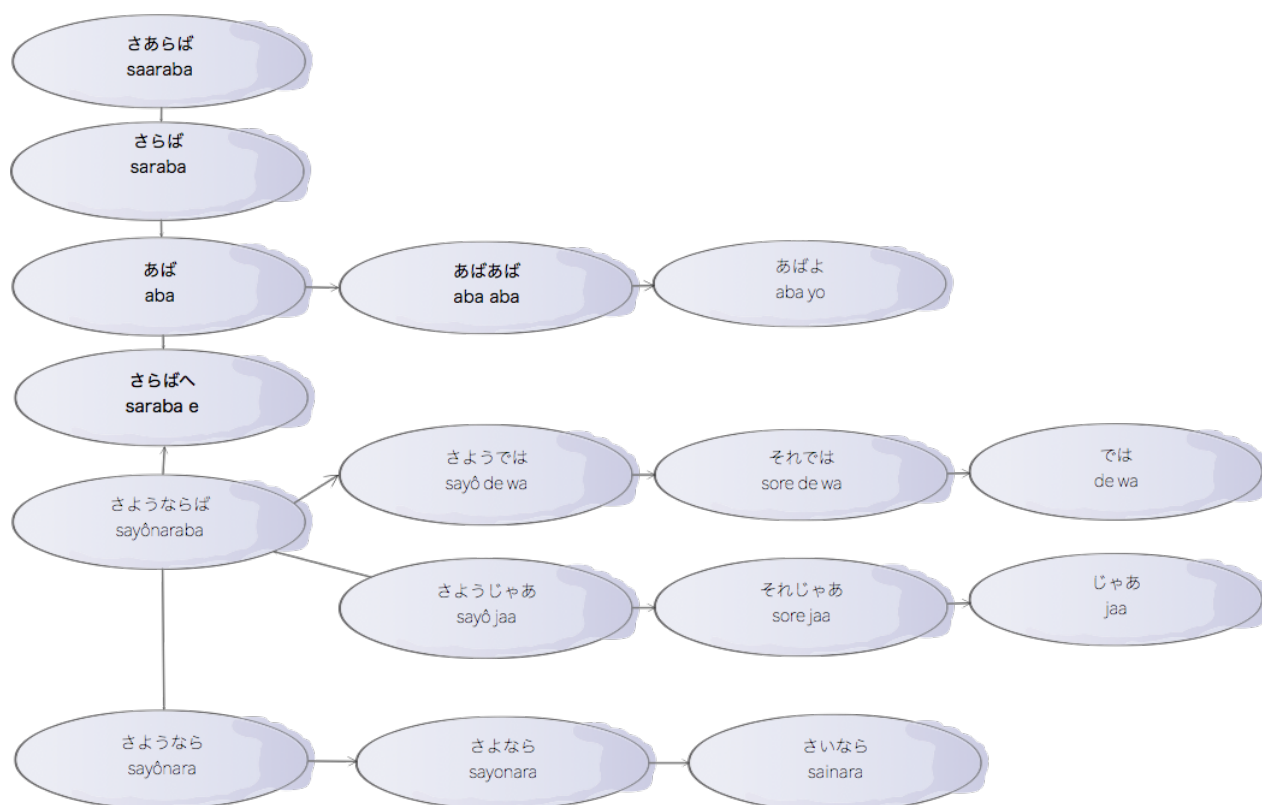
さあらば
saaraba

さらば
saraba

あば
aba

あばあば
aba aba

あばよ
aba yo

さらばへ
saraba e

さようでは
sayô de wa

それでは
sore de wa

では
de wa

さようならば
sayônaraba

さようじゃあ
sayô jaa

それじゃあ
sore jaa

じゃあ
jaa

さようなら
sayônara

さよなら
sayonara

さいなら
sainara